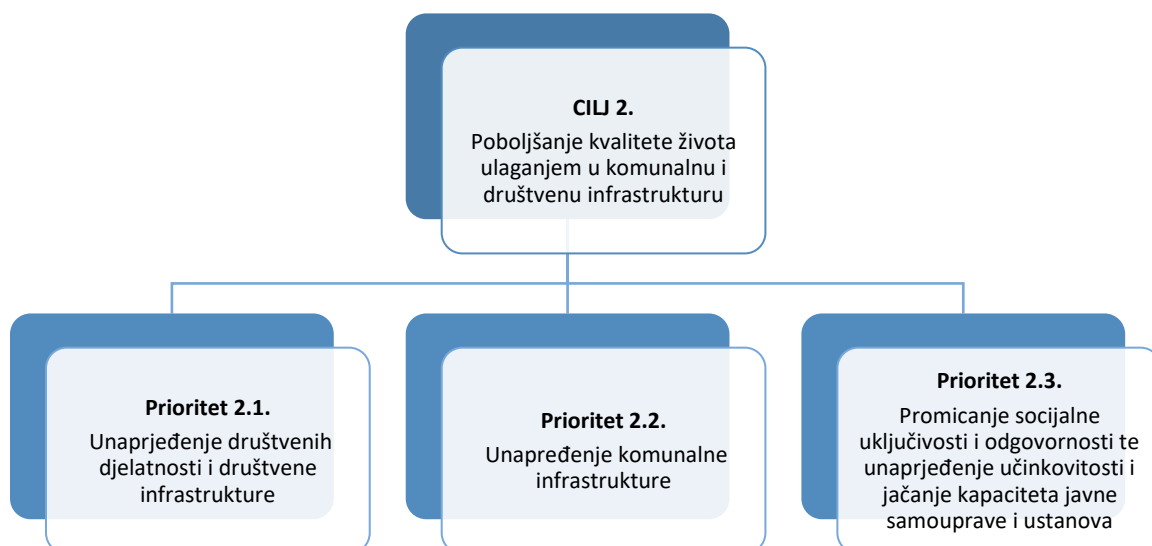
**CILJ 2.**
Poboljšanje kvalitete života ulaganjem u komunalnu i društvenu infrastrukturu

**Prioritet 2.1.**
Unaprjeđenje društvenih djelatnosti i društvene infrastrukture

**Prioritet 2.2.**
Unapređenje komunalne infrastrukture

**Prioritet 2.3.**
Promicanje socijalne uključivosti i odgovornosti te unaprjeđenje učinkovitosti i jačanje kapaciteta javne samouprave i ustanova